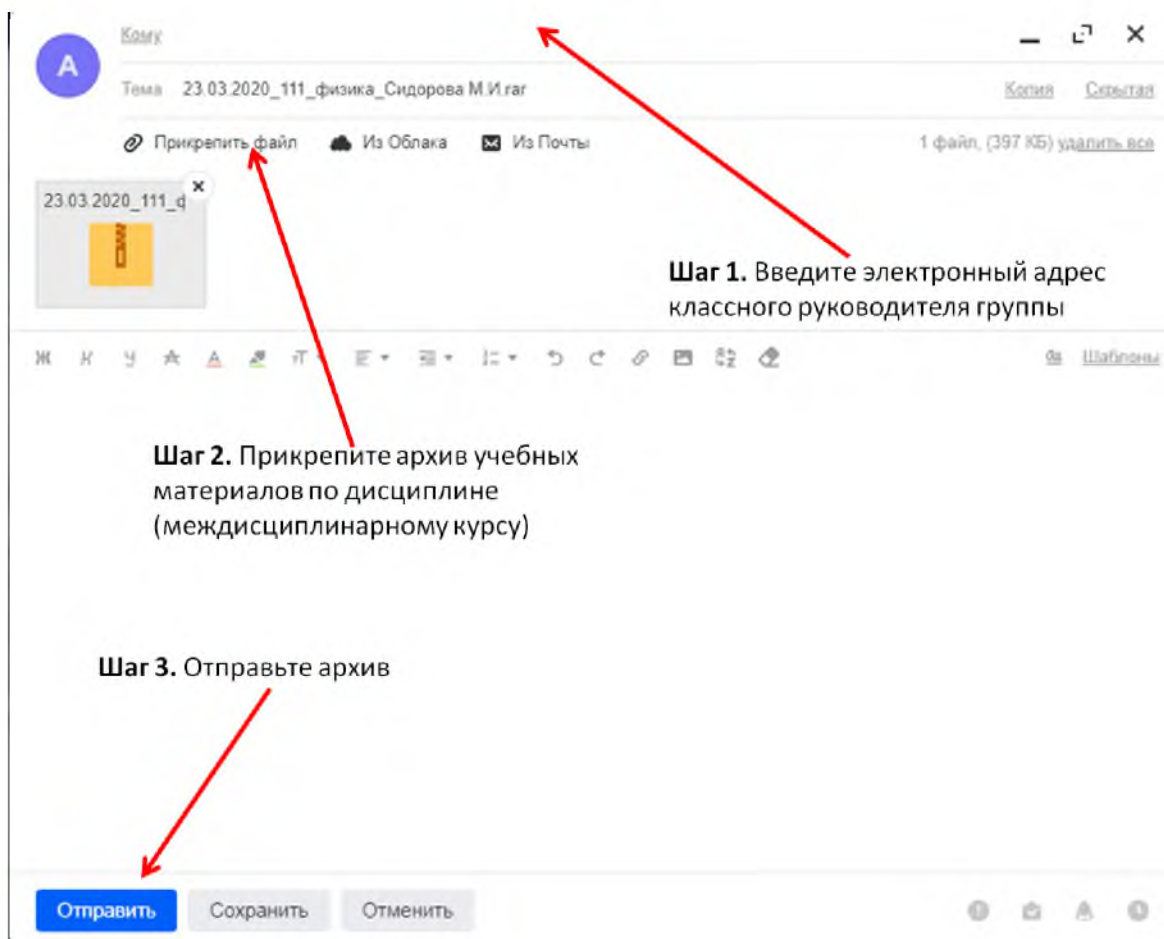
A

Кому

Тема 23.03.2020_111_физика_Сидорова М.И.rar

Копия Скрытая

Прикрепить файл Из Облака Из Почты

1 файл, (397 КБ) удалить все

23.03.2020_111_ф

Шаг 1. Введите электронный адрес классного руководителя группы

Ж К Ч

Шаблоны

Шаг 2. Прикрепите архив учебных материалов по дисциплине (междисциплинарному курсу)

Шаг 3. Отправьте архив

Отправить Сохранить Отменить